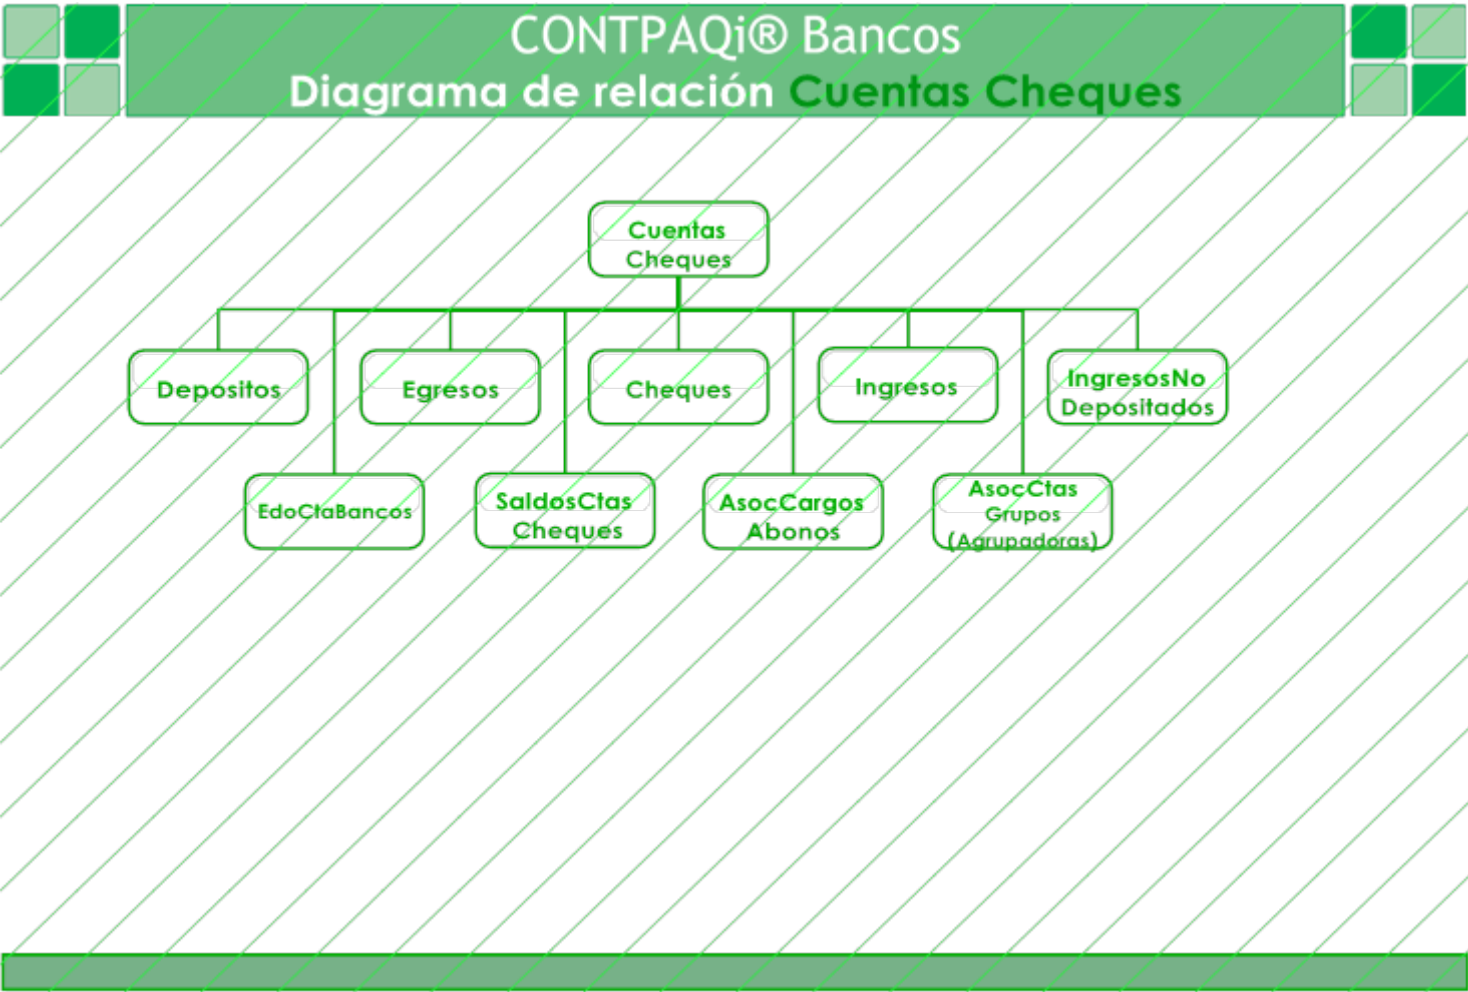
CONTPAQi® Bancos
Diagrama de relación Cuentas Cheques

Cuentas Cheques

Depositos

Egresos

Cheques

Ingresos

IngresosNo Depositados

EdoCtaBancos

SaldosCtas Cheques

AsocCargos Abonos

AsocCtas Grupos (Agrupadoras)